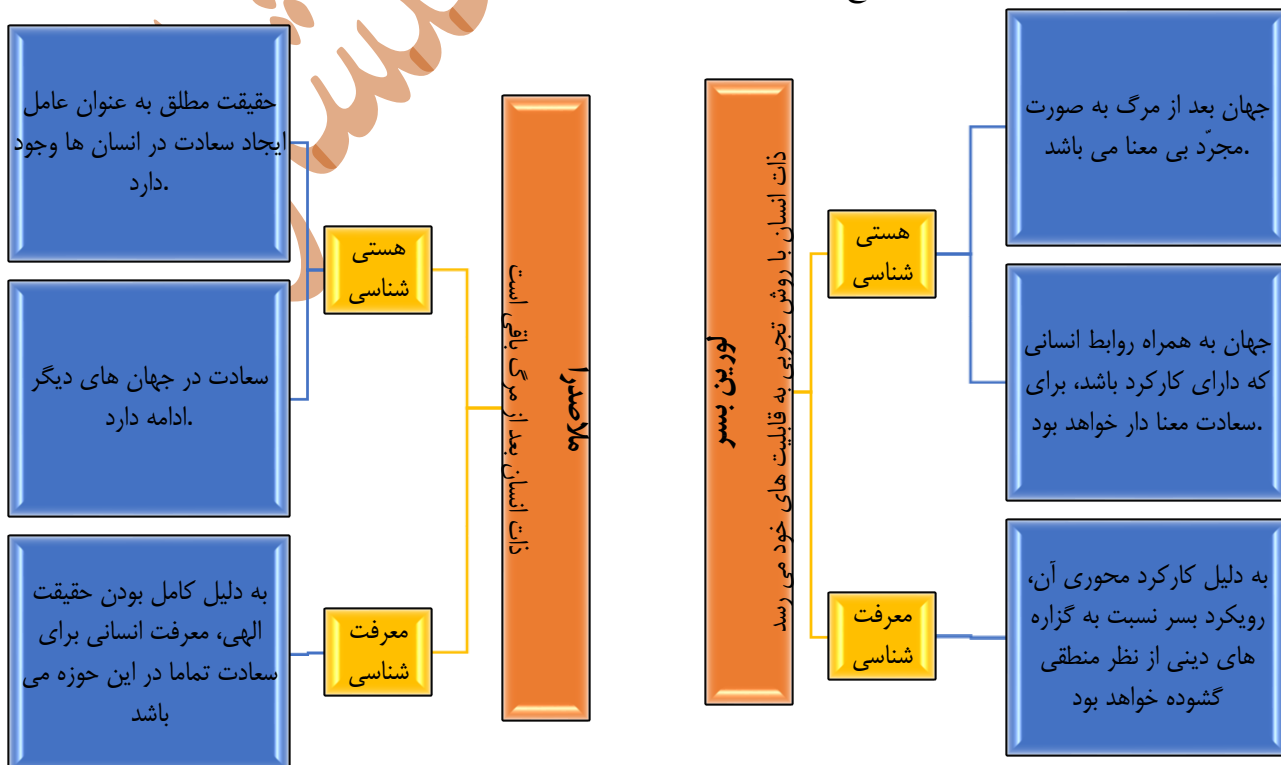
لورین بسر

ذات انسان با روش تجربی به قابلیت های خود می رسد

هستی شناسی

جهان بعد از مرگ به صورت مجرّد بی معنا می باشد.

جهان به همراه روابط انسانی که دارای کارکرد باشد، برای سعادت معنا دار خواهد بود.

معرفت شناسی

به دلیل کارکرد محوری آن، رویکرد بسر نسبت به گزاره های دینی از نظر منطقی گشوده خواهد بود

ملاصدرا

ذات انسان بعد از مرگ باقی است

هستی شناسی

حقیقت مطلق به عنوان عامل ایجاد سعادت در انسان ها وجود دارد.

سعادت در جهان های دیگر ادامه دارد.

معرفت شناسی

به دلیل کامل بودن حقیقت الهی، معرفت انسانی برای سعادت تماما در این حوزه می باشد